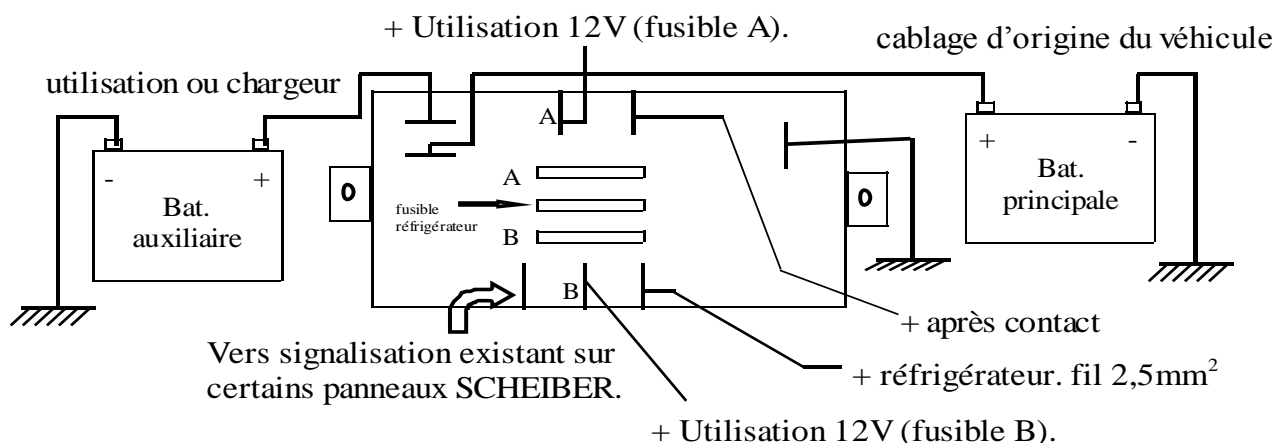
+ Utilisation 12V (fusible A).

cablage d'origine du véhicule

utilisation ou chargeur

A

- +
Bat.
auxiliaire

0

A
fusible
réfrigérateur
B

0

+ -
Bat.
principale

B

+ après contact

Vers signalisation existant sur certains panneaux SCHEIBER.

+ réfrigérateur. fil 2,5mm$^2$

+ Utilisation 12V (fusible B).